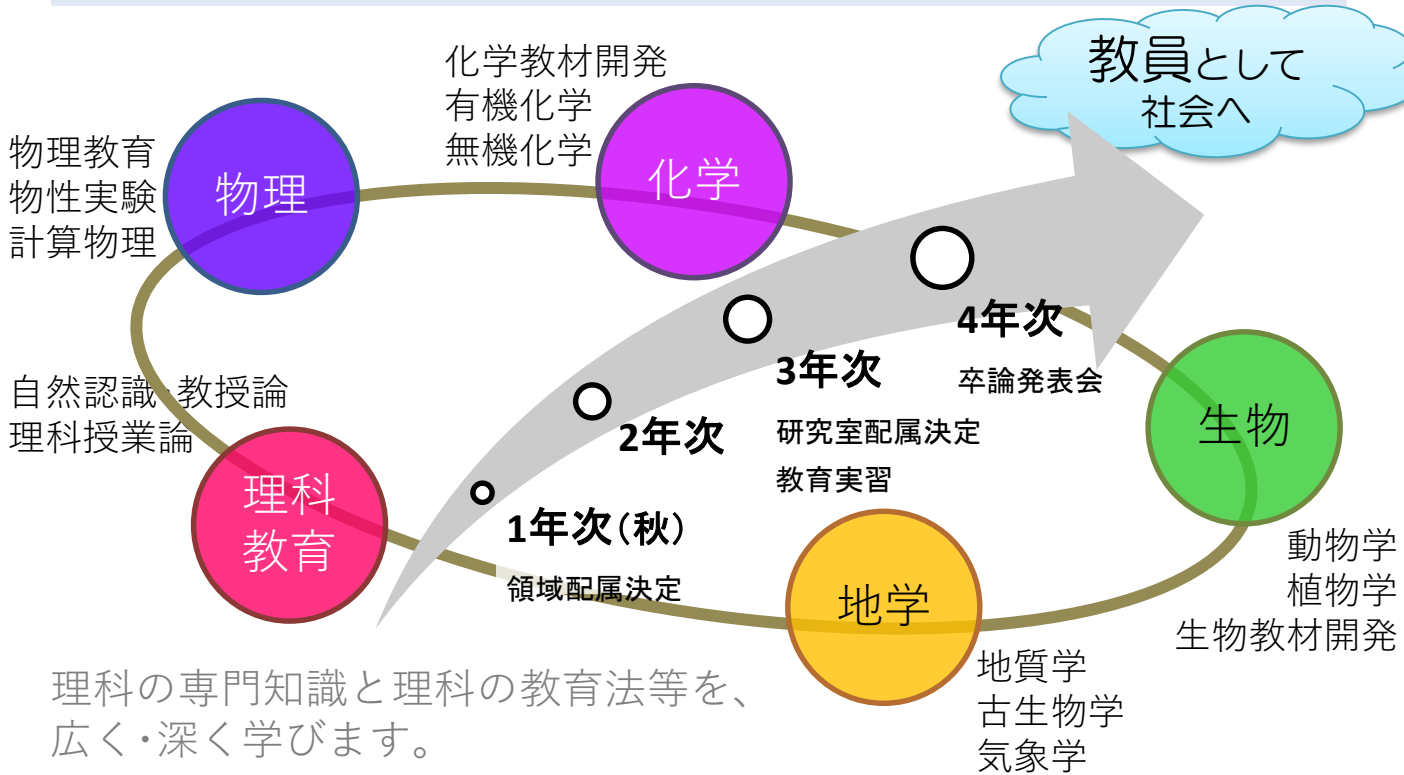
化学教材開発
有機化学
無機化学

教員として
社会へ

物理教育
物性実験
計算物理

物理

化学

4年次
卒論発表会

3年次
研究室配属決定
教育実習

2年次

自然認識・教授論
理科授業論

生物

理科
教育

1年次（秋）
領域配属決定

動物学
植物学
生物教材開発

地学

地質学
古生物学
気象学

理科の専門知識と理科の教育法等を、
広く・深く学びます。